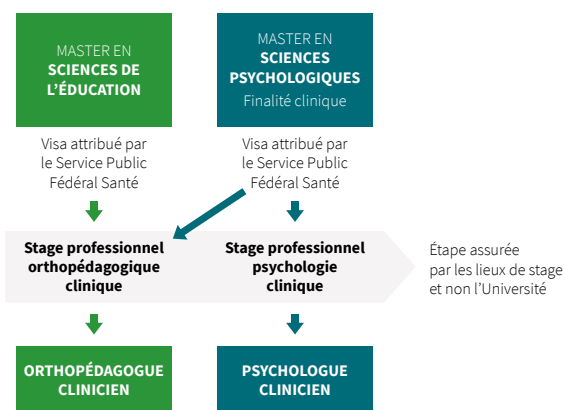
MASTER EN
SCIENCES DE L'ÉDUCATION

MASTER EN
SCIENCES PSYCHOLOGIQUES
Finalité clinique

Visa attribué par le Service Public Fédéral Santé

Visa attribué par le Service Public Fédéral Santé

Stage professionnel orthopédagogique clinique

Stage professionnel psychologie clinique

Étape assurée par les lieux de stage et non l'Université

ORTHOPÉDAGOGUE CLINICIEN

PSYCHOLOGUE CLINICIEN